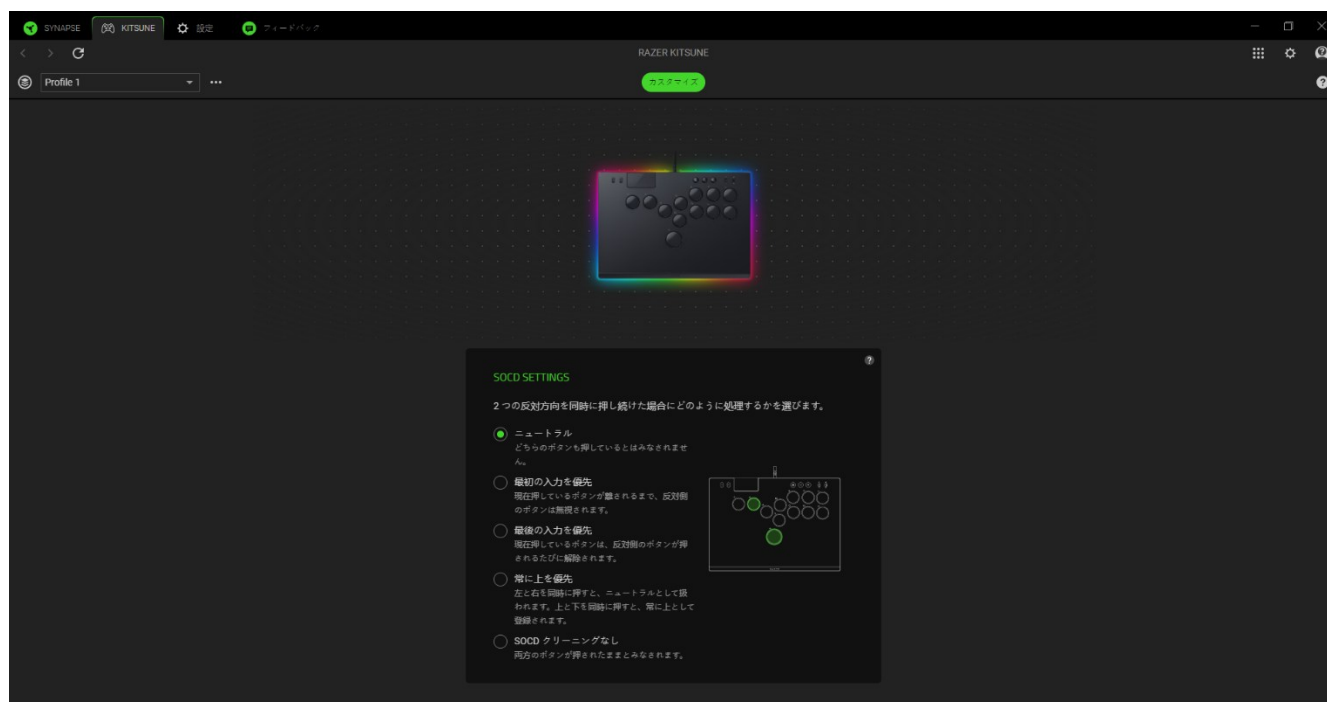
SYNAPSE KITSUNE 設定 フィードバック

RAZER KITSUNE

Profile 1 ...

カスタマイズ

SOCD SETTINGS

2つの反対方向を同時に押し続けた場合にどのように処理するかを選びます。

ニュートラル
どちらのボタンも押しているとはみなされません。

最初の入力を優先
現在押しているボタンが離されるまで、反対側のボタンは無視されます。

最後の入力を優先
現在押しているボタンは、反対側のボタンが押されるたびに解除されます。

常に上を優先
左と右を同時に押すと、ニュートラルとして扱われます。上と下を同時に押すと、常に上として登録されます。

SOCD クリーニングなし
両方のボタンが押されたままとみなされます。